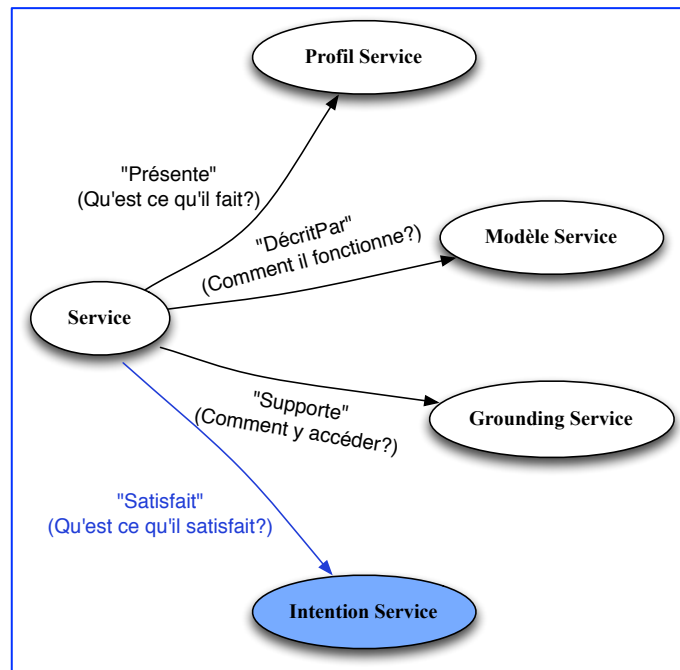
Profil Service

"Présente"
(Qu'est ce qu'il fait?)

"DécritPar"
(Comment il fonctionne?)

Modèle Service

Service

"Supporte"
(Comment y accéder?)

Grounding Service

"Satisfait"
(Qu'est ce qu'il satisfait?)

Intention Service